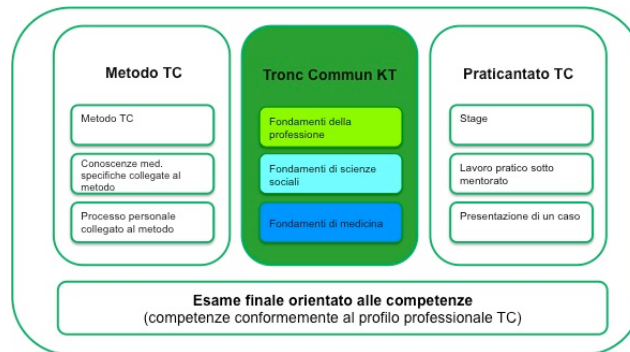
Metodo TC

Metodo TC

Conoscenze med. specifiche collegate al metodo

Processo personale collegato al metodo

Tronc Commun KT

Fondamenti della professione

Fondamenti di scienze sociali

Fondamenti di medicina

Praticantato TC

Stage

Lavoro pratico sotto mentorato

Presentazione di un caso

Esame finale orientato alle competenze
(competenze conformemente al profilo professionale TC)